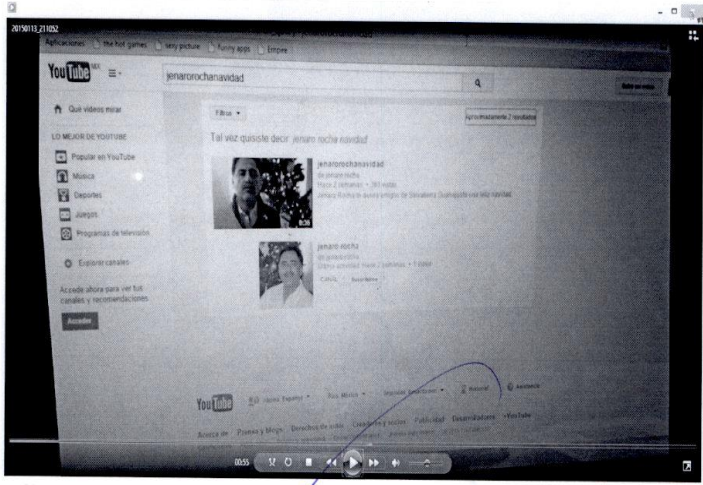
20150113_211052

Aplicaciones the hot games sexy picture Funny apps Empire

YouTube MX

jenarorochanavidad

Qué videos mirar

LO MEJOR DE YOUTUBE

Popular en YouTube

Música

Deportes

Juegos

Programas de televisión

Explorar canales

Accede ahora para ver tus canales y recomendaciones.

Acceder

Filtros

Aproximadamente 2 resultados

Tal vez quisiste decir: jenaro roche navidad

jenarorochanavidad

de jenaro rocha

Hace 2 semanas • 261 vistas

Jenaro Rocha le desea amigos de Salvatierra Guanajuato una feliz navidad

3:26

jenaro rocha

de jenarorocha

Última actividad: hace 2 semanas • 1 video

Canal Suscribirse

YouTube

Idioma: Español

País: México

Seguridad desactivado

Historial

Asistencia

Acerca de Prensa y blogs Derechos de autor Creadores y socios Publicidad Desarrolladores +YouTube

00:55